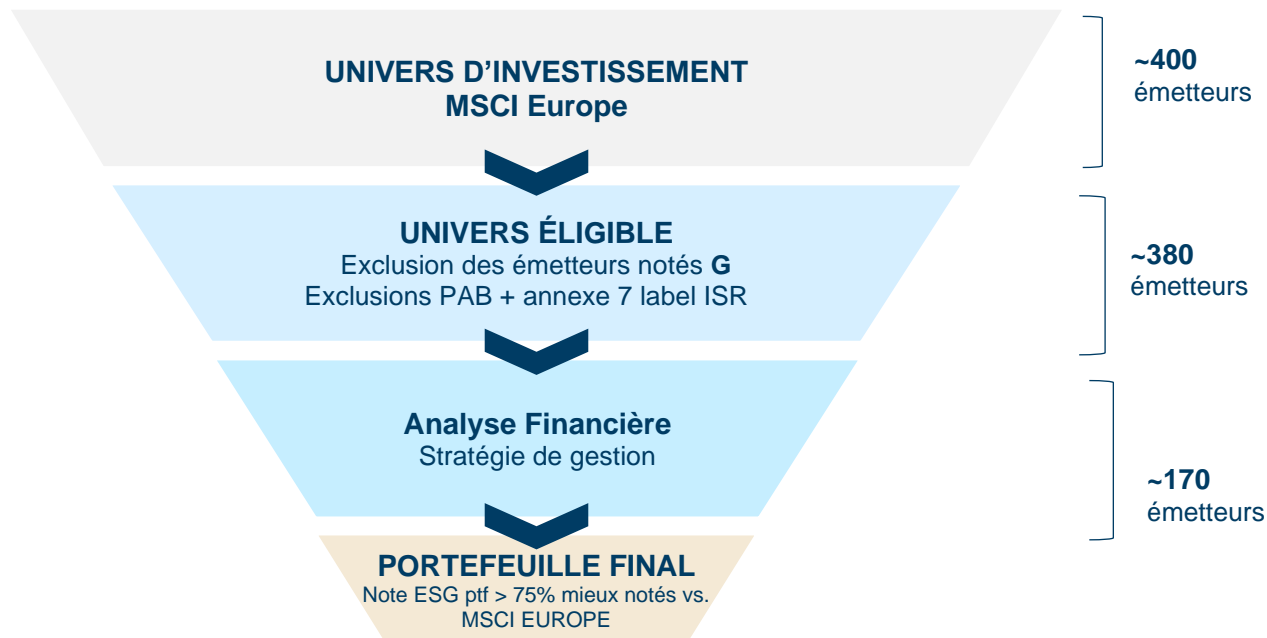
UNIVERS D’INVESTISSEMENT
MSCI Europe

~400
émetteurs

UNIVERS ÉLIGIBLE
Exclusion des émetteurs notés G
Exclusions PAB + annexe 7 label ISR

~380
émetteurs

Analyse Financière
Stratégie de gestion

~170
émetteurs

PORTEFEUILLE FINAL
Note ESG ptf > 75% mieux notés vs. MSCI EUROPE